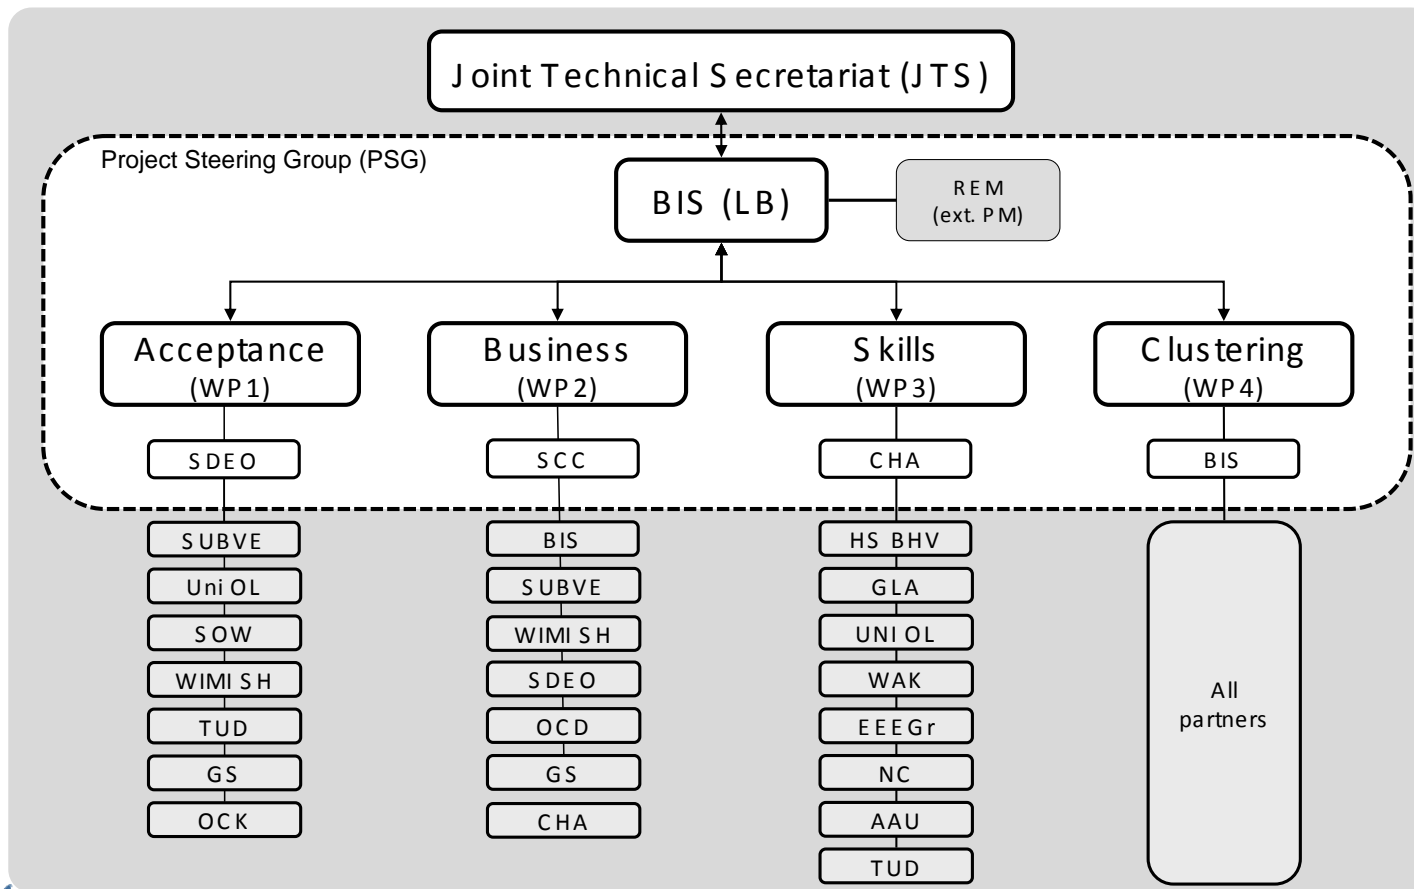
Joint Technical Secretariat (JTS)

Project Steering Group (PSG)

BIS (LB)

REM
(ext. PM)

Acceptance
(WP1)

Business
(WP2)

Skills
(WP3)

Clustering
(WP4)

SDEO

SCC

CHA

BIS

SUBVE
UniOL
SOW
WIMISH
TUD
GS
OCK

BIS
SUBVE
WIMISH
SDEO
OCD
GS
CHA

HS BHV
GLA
UNI OL
WAK
EEEGr
NC
AAU
TUD

All partners